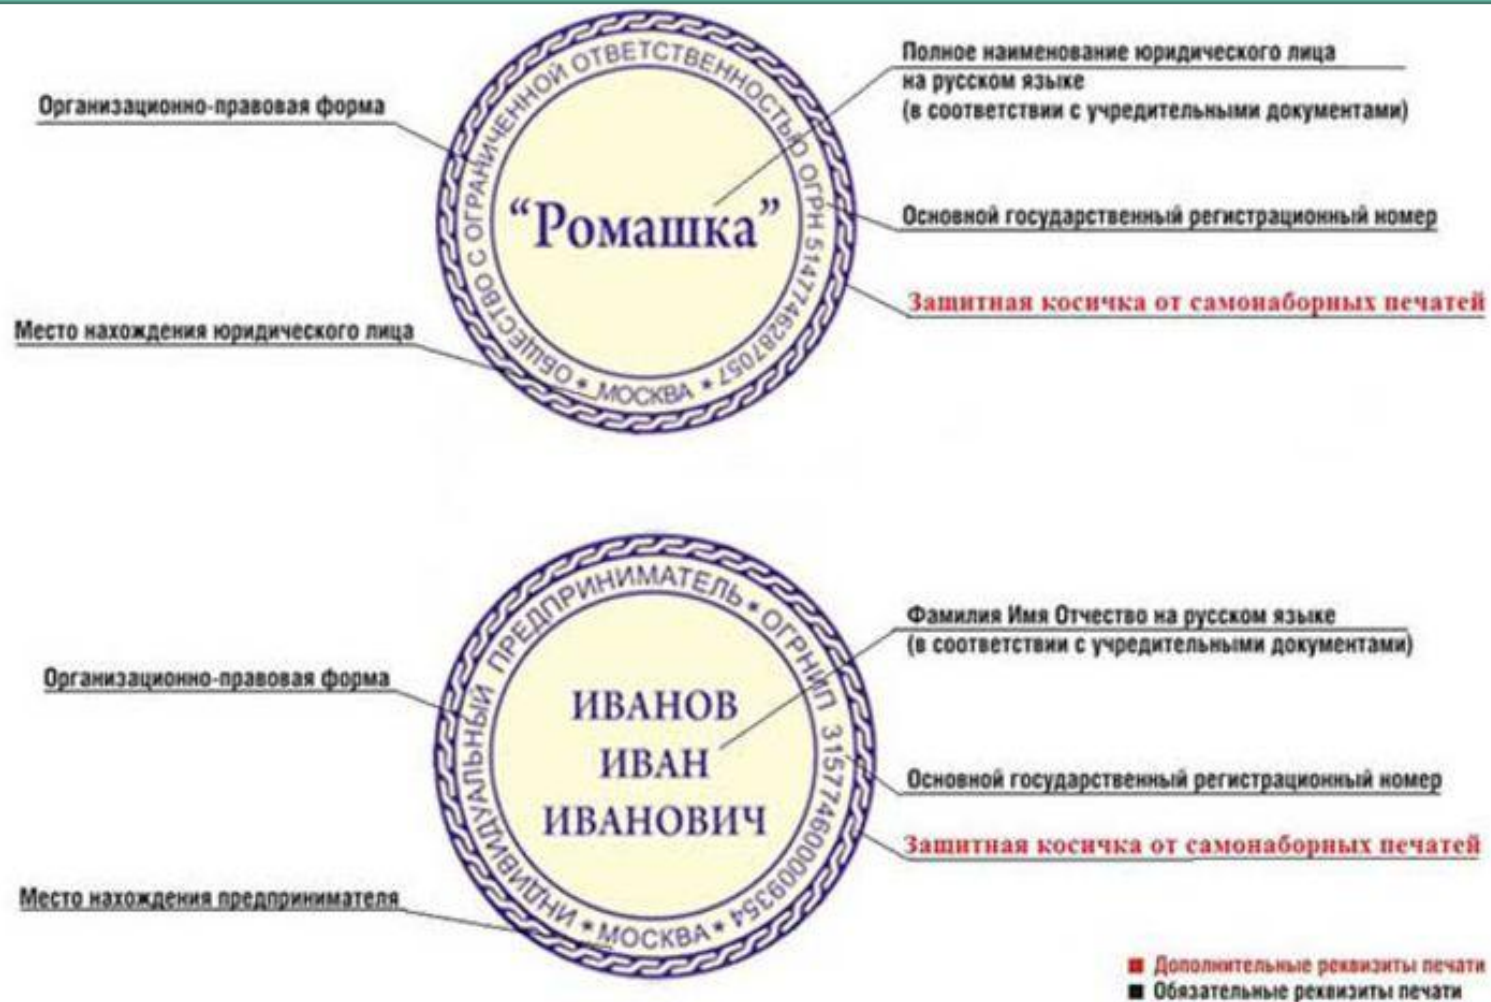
Организационно-правовая форма

ОБЩЕСТВО С ОГРАНИЧЕННОЙ ОТВЕТСТВЕННОСТЬЮ ОГРН 5147746287057 • МОСКВА •

"Ромашка"

Полное наименование юридического лица на русском языке (в соответствии с учредительными документами)

Основной государственный регистрационный номер

Защитная косичка от самонаборных печатей

Место нахождения юридического лица

ИНДИВИДУАЛЬНЫЙ ПРЕДПРИНИМАТЕЛЬ • ОГРНИП 315774600009354 • МОСКВА •

ИВАНОВ
ИВАН
ИВАНОВИЧ

Фамилия Имя Отчество на русском языке (в соответствии с учредительными документами)

Организационно-правовая форма

Основной государственный регистрационный номер

Защитная косичка от самонаборных печатей

Место нахождения предпринимателя

Дополнительные реквизиты печати
Обязательные реквизиты печати